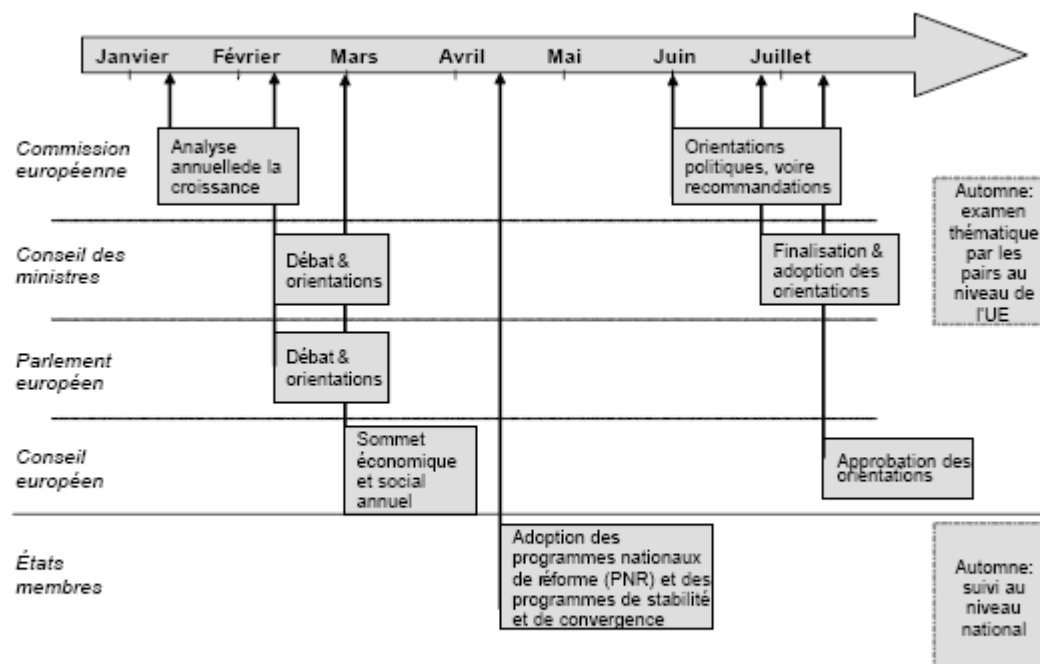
Janvier Février Mars Avril Mai Juin Juillet

Commission européenne

Analyse annuellede la croissance

Orientations politiques, voire recommandations

Automne: examen thématique par les pairs au niveau de l'UE

Conseil des ministres

Débat & orientations

Finalisation & adoption des orientations

Parlement européen

Débat & orientations

Conseil européen

Sommet économique et social annuel

Approbation des orientations

États membres

Adoption des programmes nationaux de réforme (PNR) et des programmes de stabilité et de convergence

Automne: suivi au niveau national